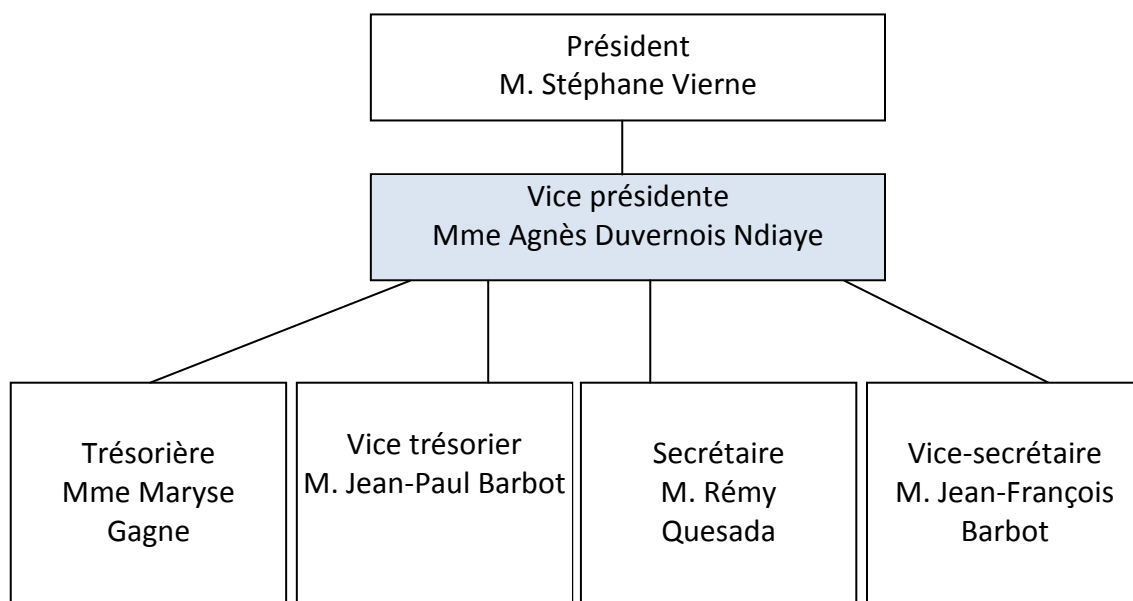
Président
M. Stéphane Vierne

Vice présidente
Mme Agnès Duvernois Ndiaye

Trésorière
Mme Maryse Gagne

Vice trésorier
M. Jean-Paul Barbot

Secrétaire
M. Rémy Quesada

Vice-secrétaire
M. Jean-François Barbot